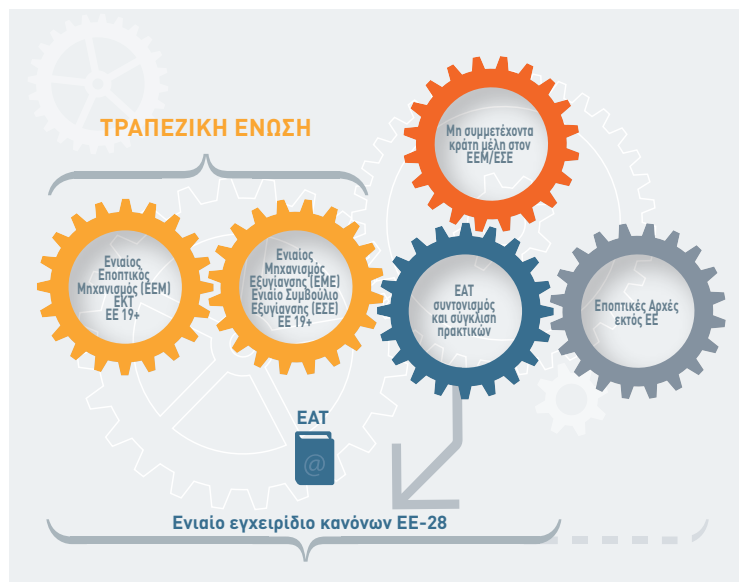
ΤΡΑΠΕΖΙΚΗ ΕΝΩΣΗ

Ενιαίος Εποπτικός Μηχανισμός (ΕΕΜ) ΕΚΤ ΕΕ 19+

Ενιαίος Μηχανισμός Εξυγίανσης (ΕΜΕ) Ενιαίο Συμβούλιο Εξυγίανσης (ΕΣΕ) ΕΕ 19+

Μη συμμετέχοντα κράτη μέλη στον ΕΕΜ/ΕΣΕ

ΕΑΤ συντονισμός και σύγκλιση πρακτικών

Εποπτικές Αρχές εκτός ΕΕ

ΕΑΤ

@

Ενιαίο εγχειρίδιο κανόνων ΕΕ-28